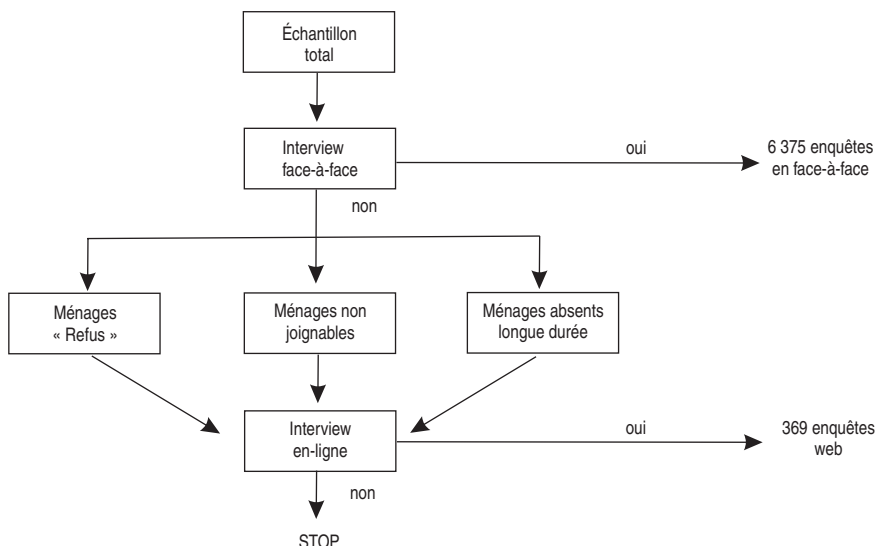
Échantillon total

Interview face-à-face

oui

6 375 enquêtes en face-à-face

non

Ménages « Refus »

Ménages non joignables

Ménages absents longue durée

Interview en-ligne

oui

369 enquêtes web

non

STOP